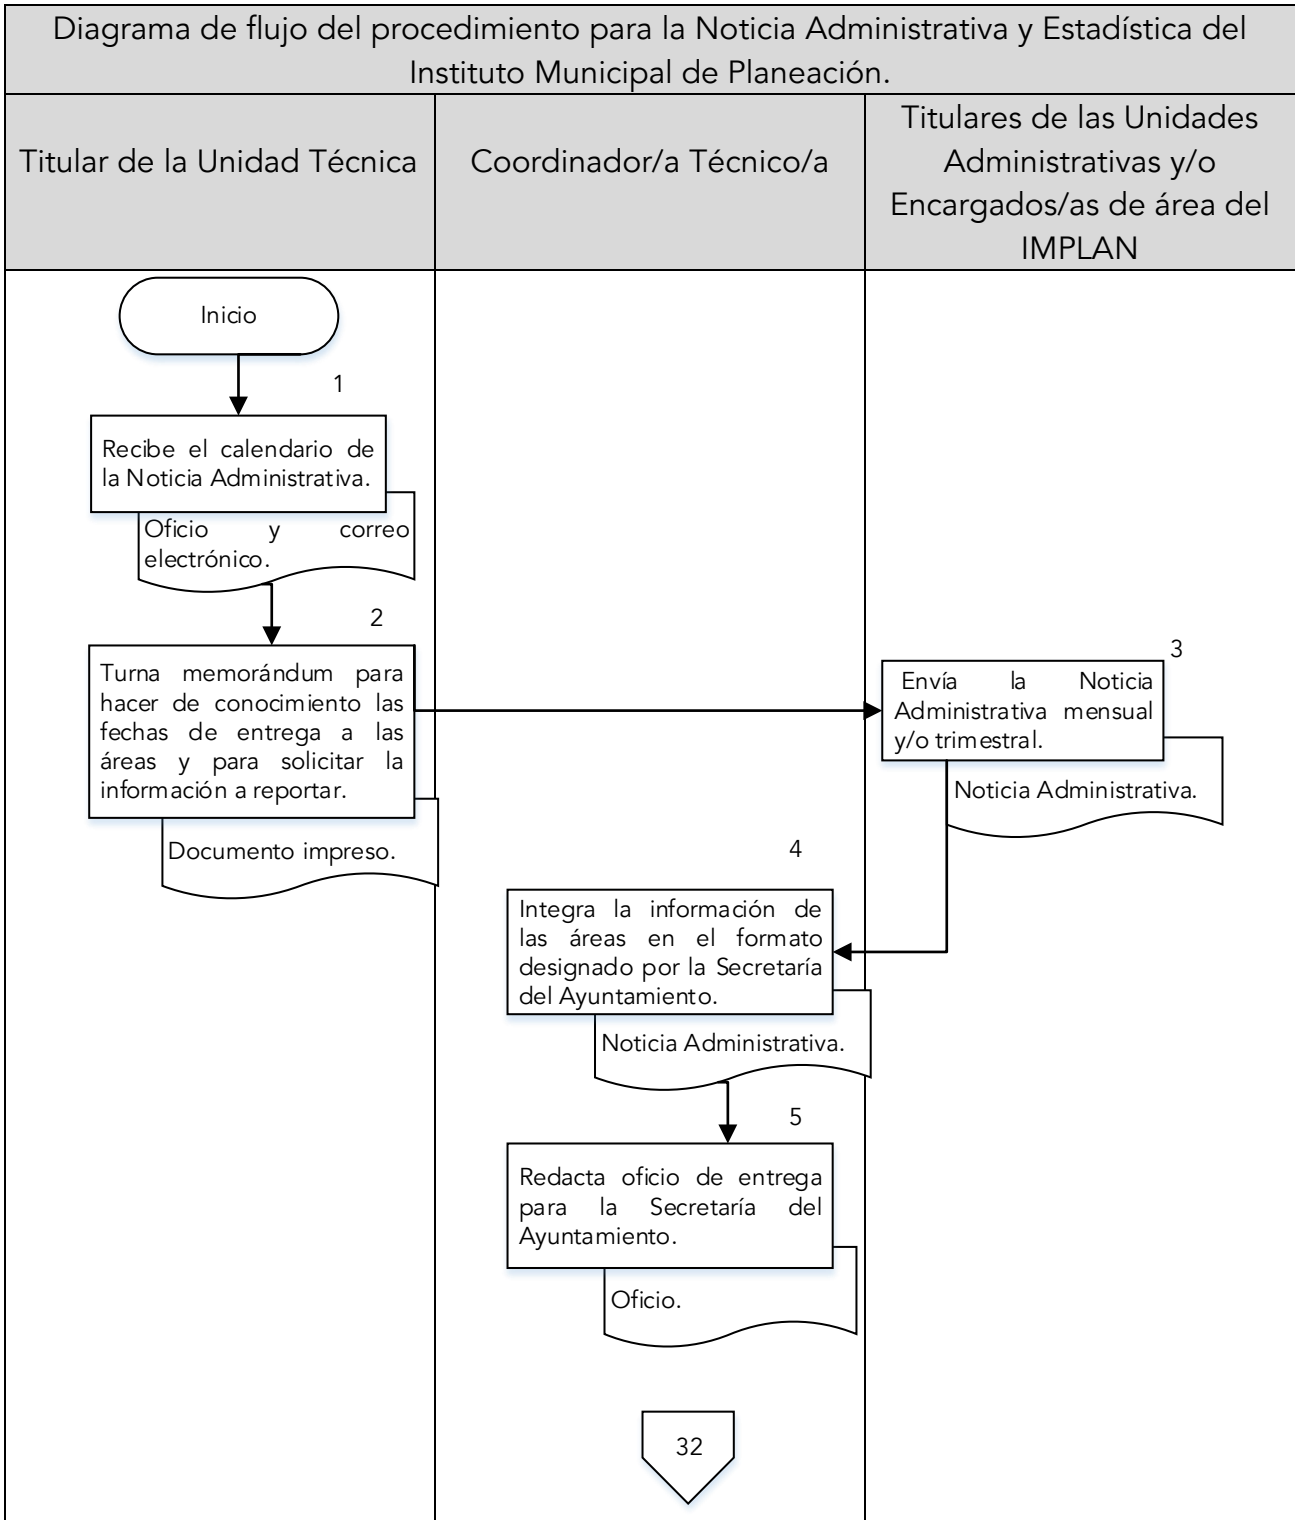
Diagrama de flujo del procedimiento para la Noticia Administrativa y Estadística del Instituto Municipal de Planeación.

Titular de la Unidad Técnica

Coordinador/a Técnico/a

Titulares de las Unidades Administrativas y/o Encargados/as de área del IMPLAN

Inicio

1

Recibe el calendario de la Noticia Administrativa.

Oficio y correo electrónico.

2

Turna memorándum para hacer de conocimiento las fechas de entrega a las áreas y para solicitar la información a reportar.

Documento impreso.

3

Envía la Noticia Administrativa mensual y/o trimestral.

Noticia Administrativa.

4

Integra la información de las áreas en el formato designado por la Secretaría del Ayuntamiento.

Noticia Administrativa.

5

Redacta oficio de entrega para la Secretaría del Ayuntamiento.

Oficio.

32